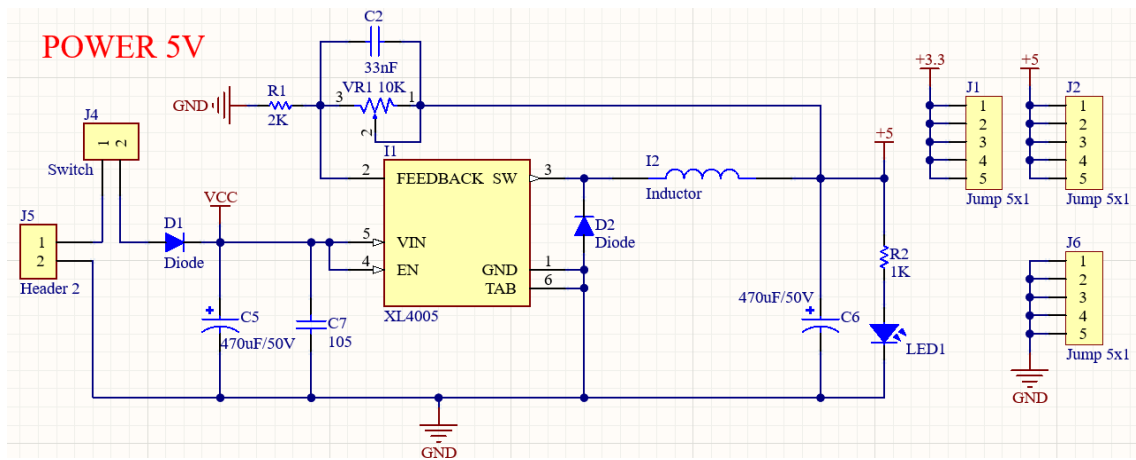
POWER 5V

C2
33nF

GND
R1
2K
3
VR1 10K
1
2

J4
1 2
Switch

J5
1
2
Header 2

D1
Diode

VCC

I1
2 FEEDBACK SW 3
5 VIN
4 EN
GND 1
TAB 6
XL4005

D2
Diode

I2
Inductor

C5
470uF/50V

C7
105

470uF/50V
C6

+5
R2
1K
LED1

GND

+3.3
J1
1
2
3
4
5
Jump 5x1

+5
J2
1
2
3
4
5
Jump 5x1

J6
1
2
3
4
5
Jump 5x1
GND